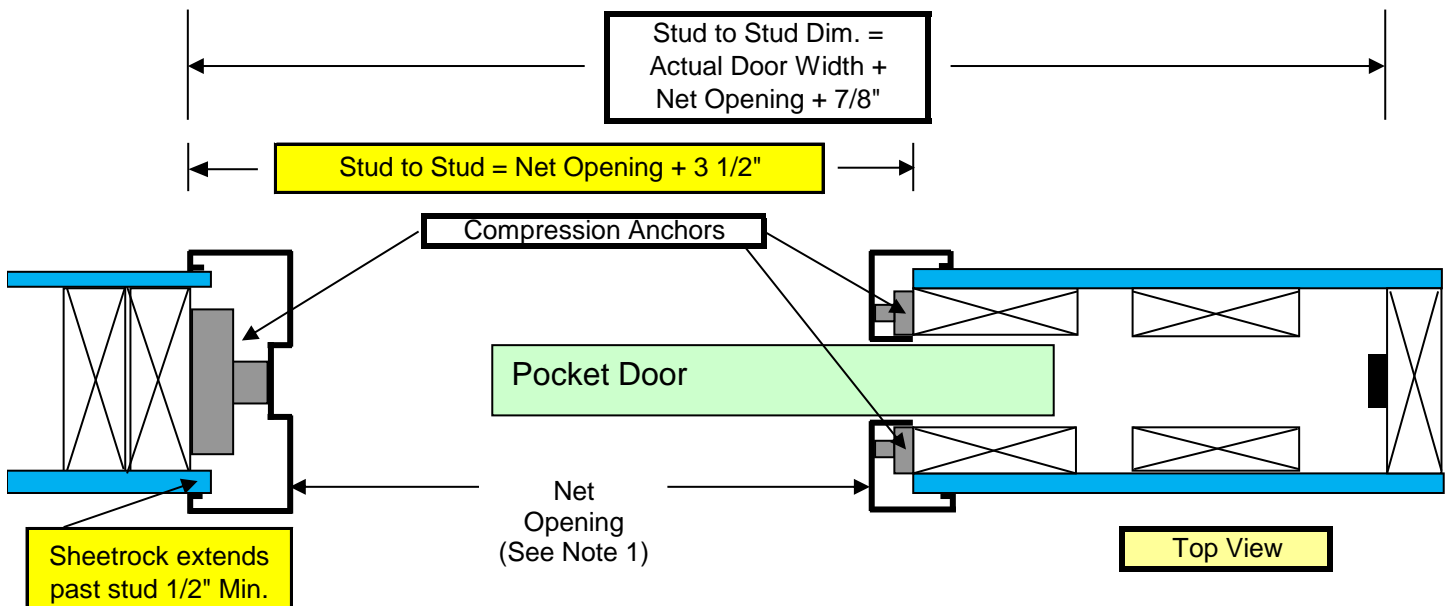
Stud to Stud Dim. = Actual Door Width + Net Opening + 7/8"

Stud to Stud = Net Opening + 3 1/2"

Compression Anchors

Pocket Door

Net Opening (See Note 1)

Sheetrock extends past stud 1/2" Min.

Top View